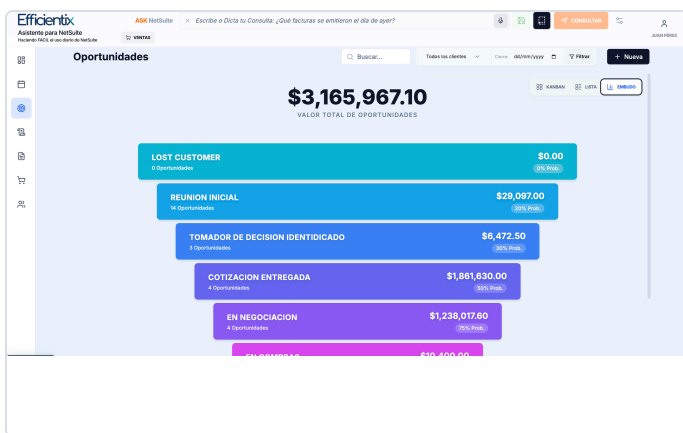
Efficientix
Asistente para NetSuite
Haciendo FÁCIL el uso diario de NetSuite

ASK NetSuite » Escribe o Dicta tu Consulta: ¿Qué facturas se emitieron el día de ayer?

CONSULTAR

JUAN PÉREZ

VENTAS

Oportunidades

Buscar...

Todos los clientes

Cierre dd/mm/yyyy

Filtrar

+ Nueva

KANBAN LISTA EMBUDO

$3,165,967.10
VALOR TOTAL DE OPORTUNIDADES

LOST CUSTOMER
0 Oportunidades
$0.00
0% Prob.

REUNION INICIAL
14 Oportunidades
$29,097.00
20% Prob.

TOMADOR DE DECISION IDENTIDICADO
3 Oportunidades
$6,472.50
30% Prob.

COTIZACION ENTREGADA
4 Oportunidades
$1,861,630.00
50% Prob.

EN NEGOCIACION
4 Oportunidades
$1,238,017.60
75% Prob.

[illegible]
$10,400.00